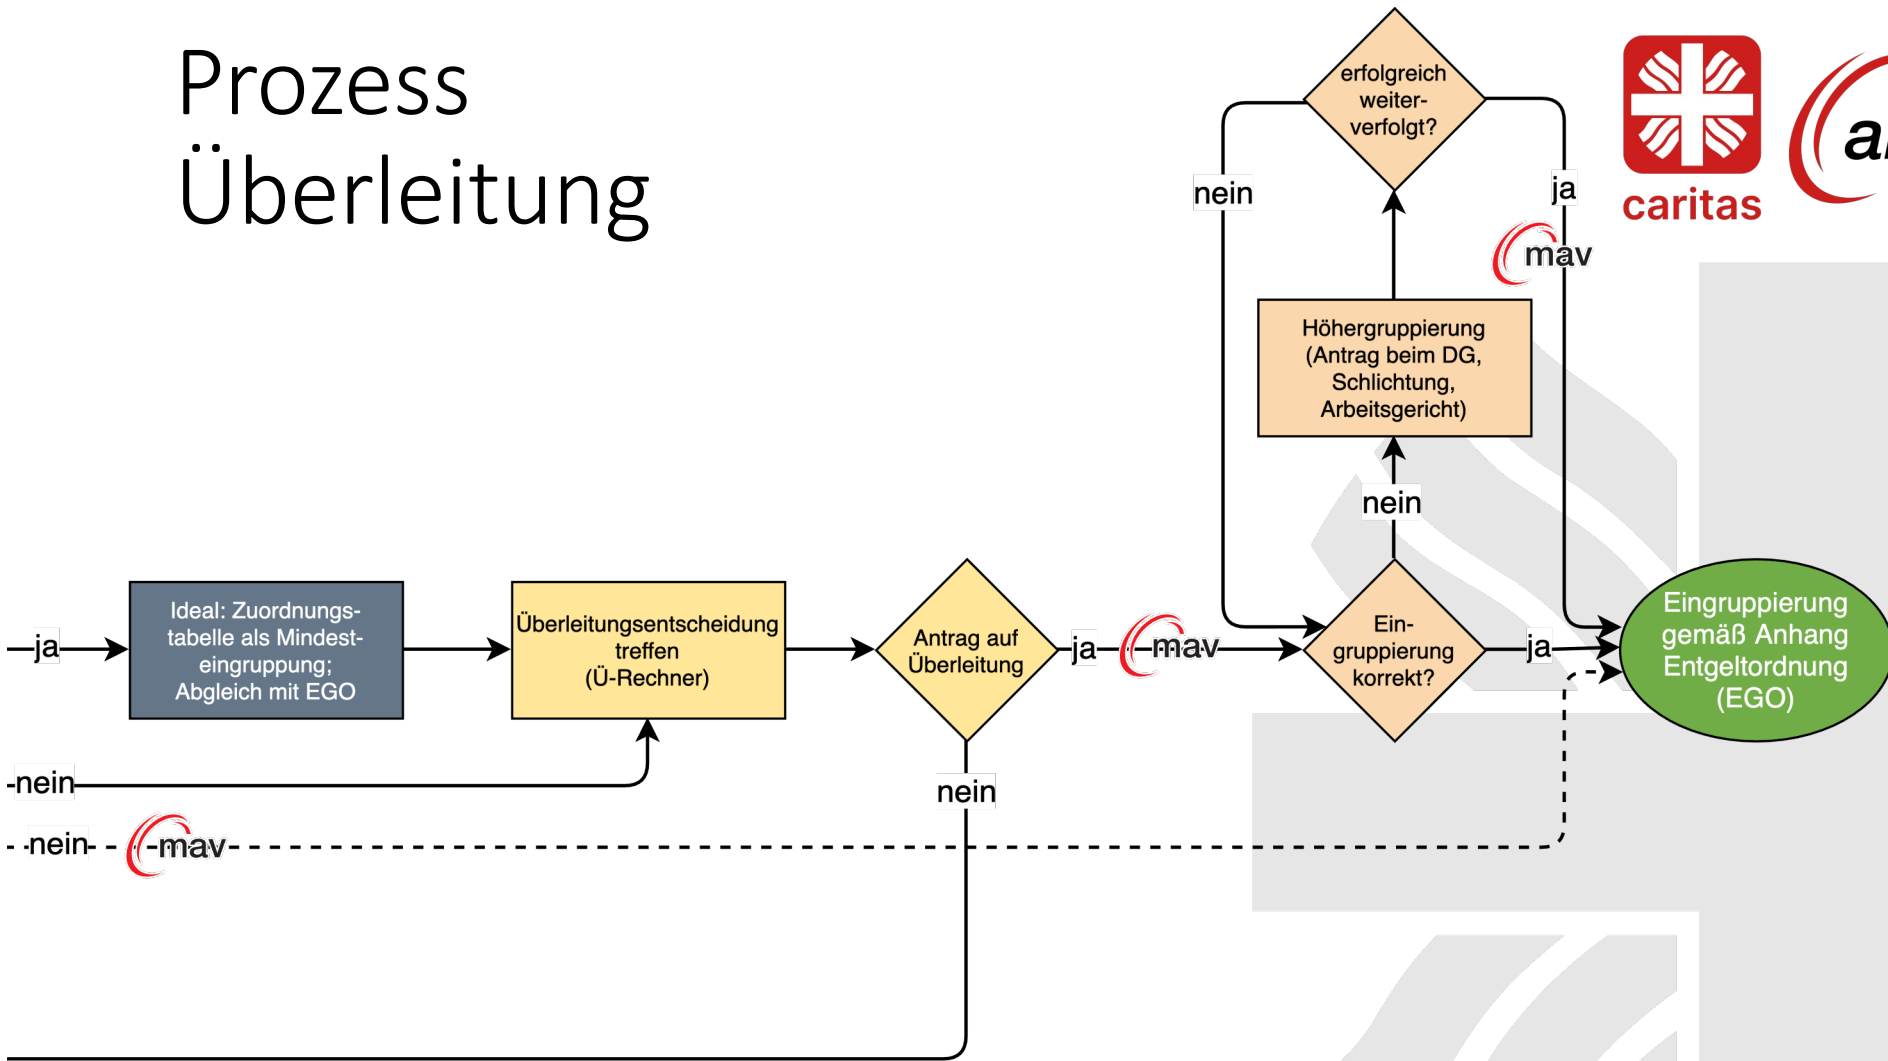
Prozess Überleitung

caritas

a

erfolgreich weiterverfolgt?

nein

ja

mav

Höhergruppierung (Antrag beim DG, Schlichtung, Arbeitsgericht)

nein

ja

Ideal: Zuordnungstabelle als Mindesteingruppierung; Abgleich mit EGO

Überleitungsentscheidung treffen (Ü-Rechner)

Antrag auf Überleitung

ja

mav

Eingruppierung korrekt?

ja

Eingruppierung gemäß Anhang Entgeltordnung (EGO)

nein

nein

nein

mav